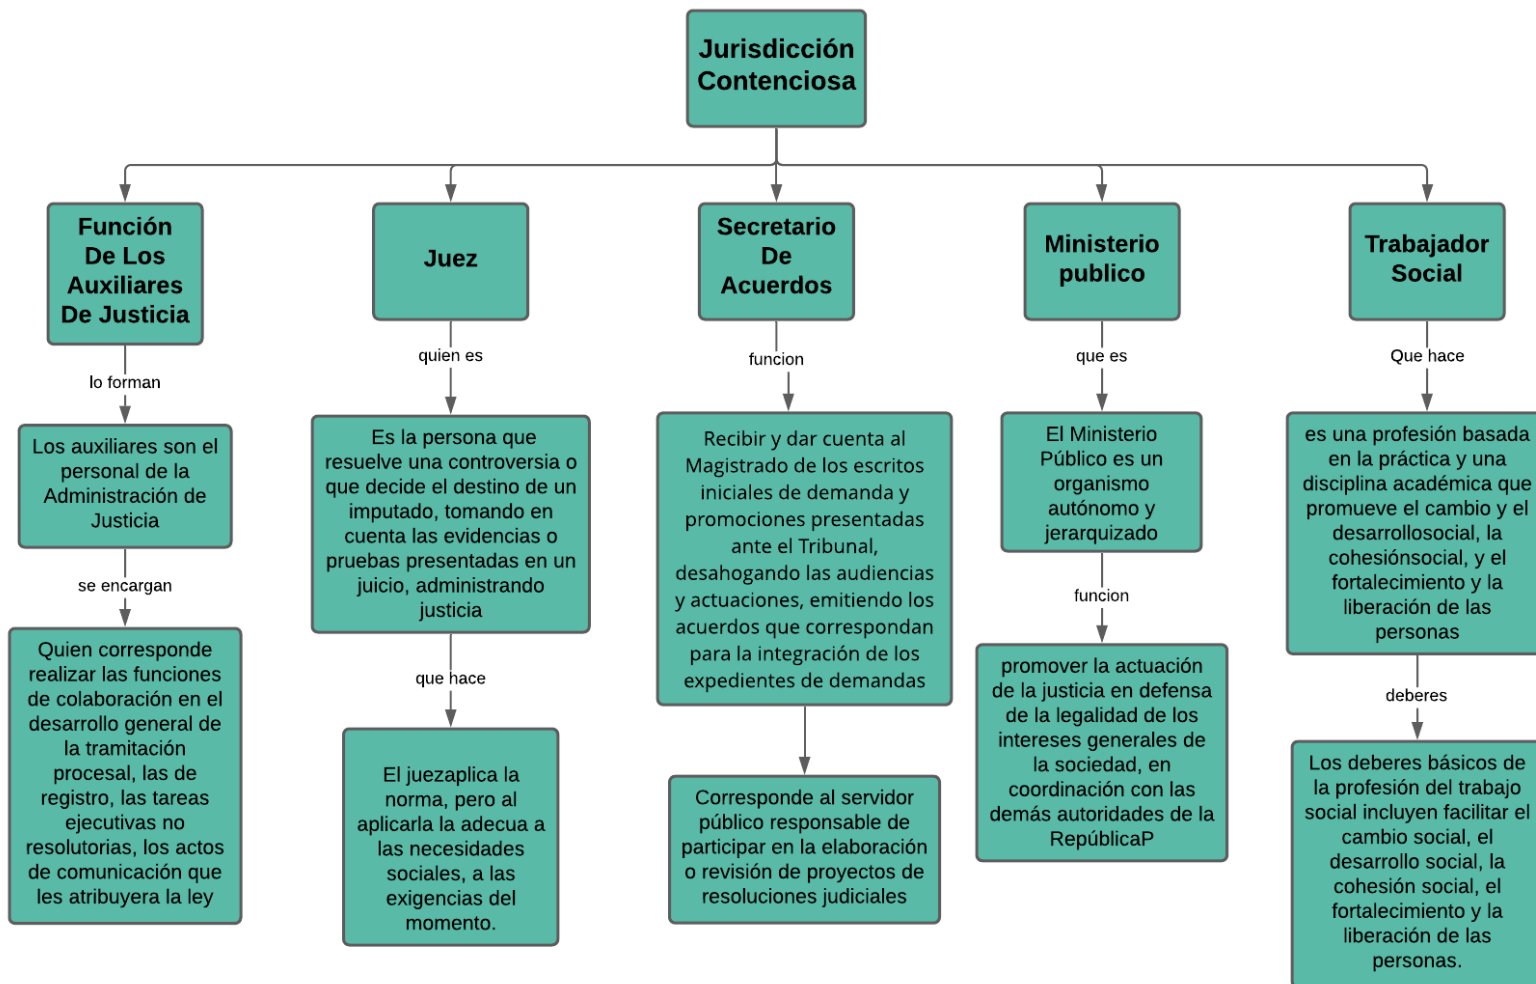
Jurisdicción Contenciosa

Función De Los Auxiliares De Justicia

lo forman

Los auxiliares son el personal de la Administración de Justicia

se encargan

Quien corresponde realizar las funciones de colaboración en el desarrollo general de la tramitación procesal, las de registro, las tareas ejecutivas no resolutorias, los actos de comunicación que les atribuyera la ley

Juez

quien es

Es la persona que resuelve una controversia o que decide el destino de un imputado, tomando en cuenta las evidencias o pruebas presentadas en un juicio, administrando justicia

que hace

El juezaplica la norma, pero al aplicarla la adecua a las necesidades sociales, a las exigencias del momento.

Secretario De Acuerdos

funcion

Recibir y dar cuenta al Magistrado de los escritos iniciales de demanda y promociones presentadas ante el Tribunal, desahogando las audiencias y actuaciones, emitiendo los acuerdos que correspondan para la integración de los expedientes de demandas

Corresponde al servidor público responsable de participar en la elaboración o revisión de proyectos de resoluciones judiciales

Ministerio publico

que es

El Ministerio Público es un organismo autónomo y jerarquizado

funcion

promover la actuación de la justicia en defensa de la legalidad de los intereses generales de la sociedad, en coordinación con las demás autoridades de la RepúblicaP

Trabajador Social

Que hace

es una profesión basada en la práctica y una disciplina académica que promueve el cambio y el desarrollosocial, la cohesiónsocial, y el fortalecimiento y la liberación de las personas

deberes

Los deberes básicos de la profesión del trabajo social incluyen facilitar el cambio social, el desarrollo social, la cohesión social, el fortalecimiento y la liberación de las personas.